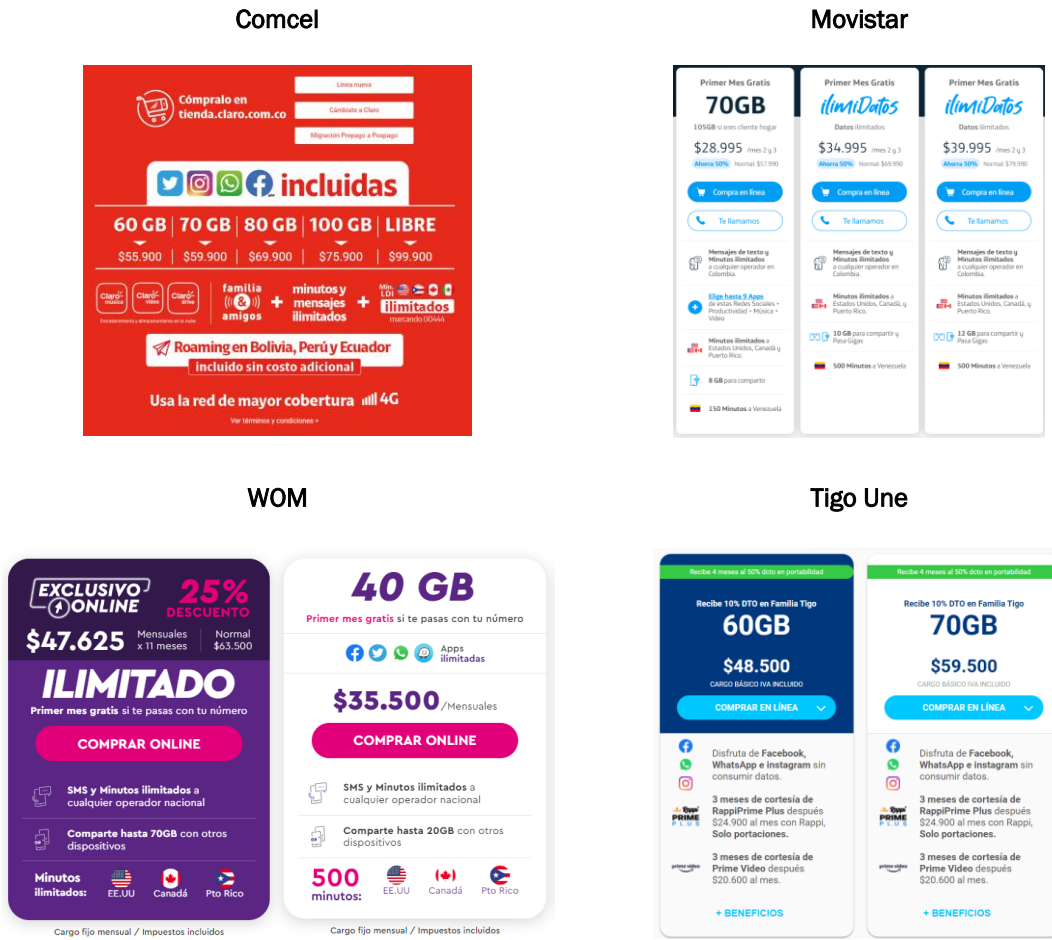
Comcel

Cómpralo en tienda.claro.com.co

Línea nueva
Cámbiate a Claro
Migración Prepago a Pospago

incluidas

60 GB | 70 GB | 80 GB | 100 GB | LIBRE
$55.900 $59.900 $69.900 $75.900 $99.900

Claro música Claro video Claro drive
familia & amigos + minutos y mensajes ilimitados + Min. LDI ilimitados marcando 00444

Roaming en Bolivia, Perú y Ecuador
incluido sin costo adicional

Usa la red de mayor cobertura 4G

Ver términos y condiciones »

Movistar

Primer Mes Gratis
70GB
105GB si eres cliente hogar
$28.995 /mes 2 y 3
Ahorra 50% Normal: $57.990
Compra en línea
Te llamamos
Mensajes de texto y Minutos ilimitados a cualquier operador en Colombia.
Elige hasta 9 Apps de estas Redes Sociales • Productividad • Música • Video
Minutos ilimitados a Estados Unidos, Canadá y Puerto Rico.
8 GB para compartir
150 Minutos a Venezuela

Primer Mes Gratis
ilimiDatos
Datos ilimitados
$34.995 /mes 2 y 3
Ahorra 50% Normal: $69.990
Compra en línea
Te llamamos
Mensajes de texto y Minutos ilimitados a cualquier operador en Colombia.
Minutos ilimitados a Estados Unidos, Canadá y Puerto Rico.
10 GB para compartir y Pasa Gigas
500 Minutos a Venezuela

Primer Mes Gratis
ilimiDatos
Datos ilimitados
$39.995 /mes 2 y 3
Ahorra 50% Normal: $79.990
Compra en línea
Te llamamos
Mensajes de texto y Minutos ilimitados a cualquier operador en Colombia.
Minutos ilimitados a Estados Unidos, Canadá y Puerto Rico.
12 GB para compartir y Pasa Gigas
500 Minutos a Venezuela

WOM

EXCLUSIVO ONLINE 25% DESCUENTO
$47.625 Mensuales x 11 meses Normal $63.500
ILIMITADO
Primer mes gratis si te pasas con tu número
COMPRAR ONLINE
SMS y Minutos ilimitados a cualquier operador nacional
Comparte hasta 70GB con otros dispositivos
Minutos ilimitados: EE.UU Canadá Pto Rico
Cargo fijo mensual / Impuestos incluidos

40 GB
Primer mes gratis si te pasas con tu número
Apps ilimitadas
$35.500 /Mensuales
COMPRAR ONLINE
SMS y Minutos ilimitados a cualquier operador nacional
Comparte hasta 20GB con otros dispositivos
500 minutos: EE.UU Canadá Pto Rico
Cargo fijo mensual / Impuestos incluidos

Tigo Une

Recibe 4 meses al 50% dcto en portabilidad
Recibe 10% DTO en Familia Tigo
60GB
$48.500
CARGO BÁSICO IVA INCLUIDO
COMPRAR EN LÍNEA
Disfruta de Facebook, WhatsApp e instagram sin consumir datos.
Rappi PRIME PLUS
3 meses de cortesía de RappiPrime Plus después $24.900 al mes con Rappi, Solo portaciones.
prime video
3 meses de cortesía de Prime Video después $20.600 al mes.
+ BENEFICIOS

Recibe 4 meses al 50% dcto en portabilidad
Recibe 10% DTO en Familia Tigo
70GB
$59.500
CARGO BÁSICO IVA INCLUIDO
COMPRAR EN LÍNEA
Disfruta de Facebook, WhatsApp e instagram sin consumir datos.
Rappi PRIME PLUS
3 meses de cortesía de RappiPrime Plus después $24.900 al mes con Rappi, Solo portaciones.
prime video
3 meses de cortesía de Prime Video después $20.600 al mes.
+ BENEFICIOS